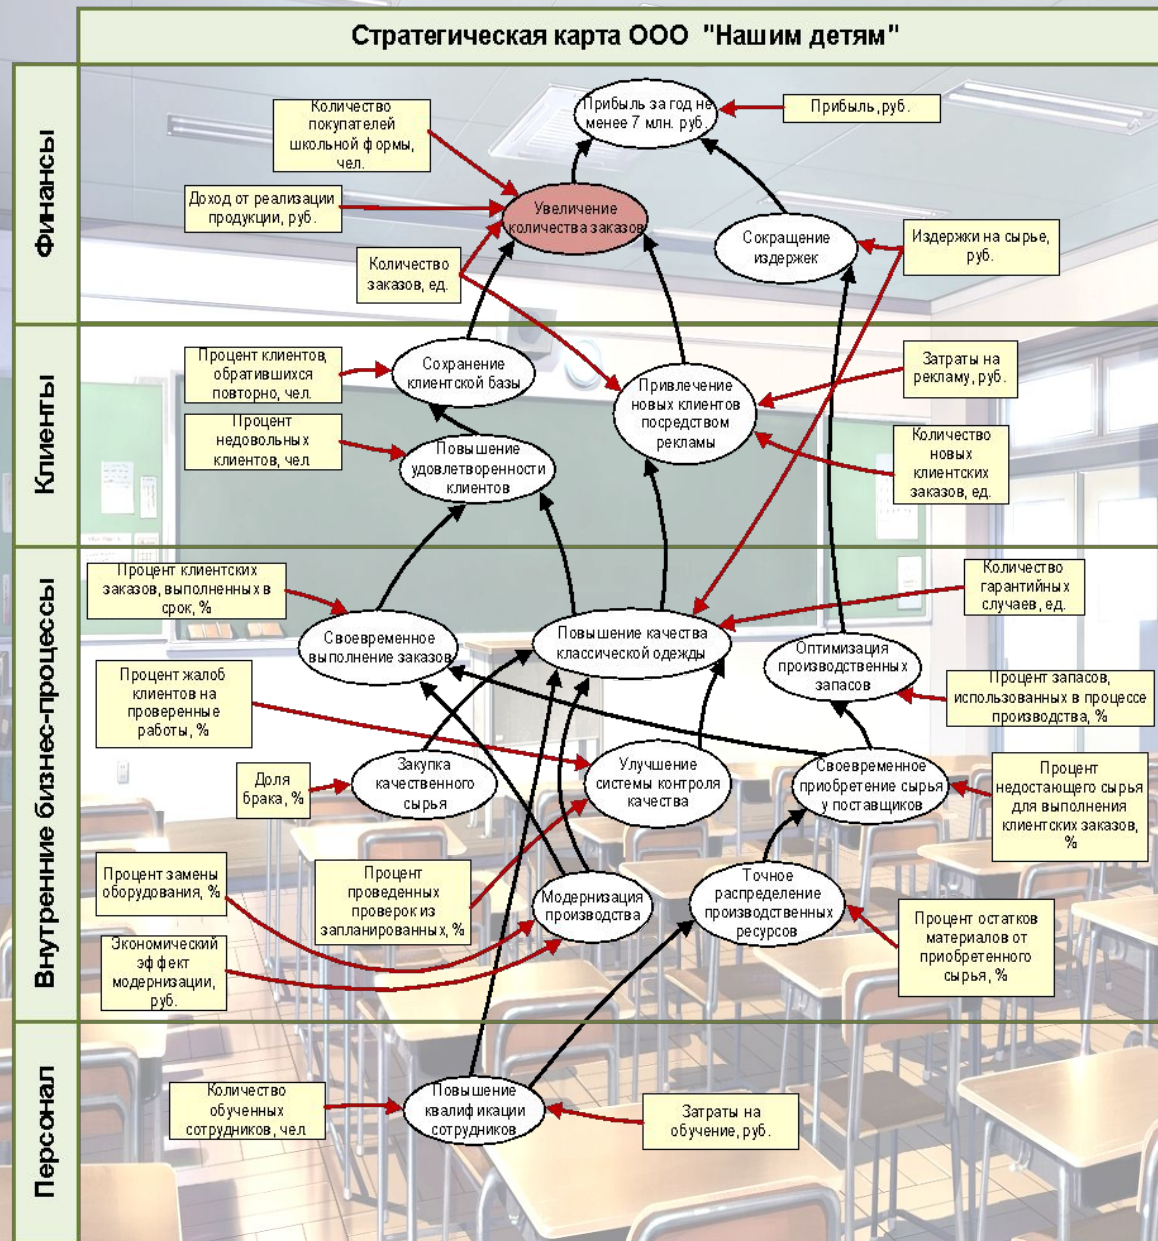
Стратегическая карта ООО "Нашим детям"

Финансы

Количество покупателей школьной формы, чел.

Прибыль за год не менее 7 млн. руб.

Прибыль, руб.

Доход от реализации продукции, руб.

Увеличение количества заказов

Сокращение издержек

Издержки на сырье, руб.

Количество заказов, ед.

Клиенты

Процент клиентов, обратившихся повторно, чел.

Сохранение клиентской базы

Привлечение новых клиентов посредством рекламы

Затраты на рекламу, руб.

Процент недовольных клиентов, чел.

Повышение удовлетворенности клиентов

Количество новых клиентских заказов, ед.

Внутренние бизнес-процессы

Процент клиентских заказов, выполненных в срок, %

Количество гарантийных случаев, ед.

Своевременное выполнение заказов

Повышение качества классической одежды

Оптимизация производственных запасов

Процент запасов, использованных в процессе производства, %

Процент жалоб клиентов на проверенные работы, %

Доля брака, %

Закупка качественного сырья

Улучшение системы контроля качества

Своевременное приобретение сырья у поставщиков

Процент недостающего сырья для выполнения клиентских заказов, %

Процент замены оборудования, %

Процент проведенных проверок из запланированных, %

Модернизация производства

Точное распределение производственных ресурсов

Процент остатков материалов от приобретенного сырья, %

Экономический эффект модернизации, руб.

Персонал

Количество обученных сотрудников, чел

Повышение квалификации сотрудников

Затраты на обучение, руб.